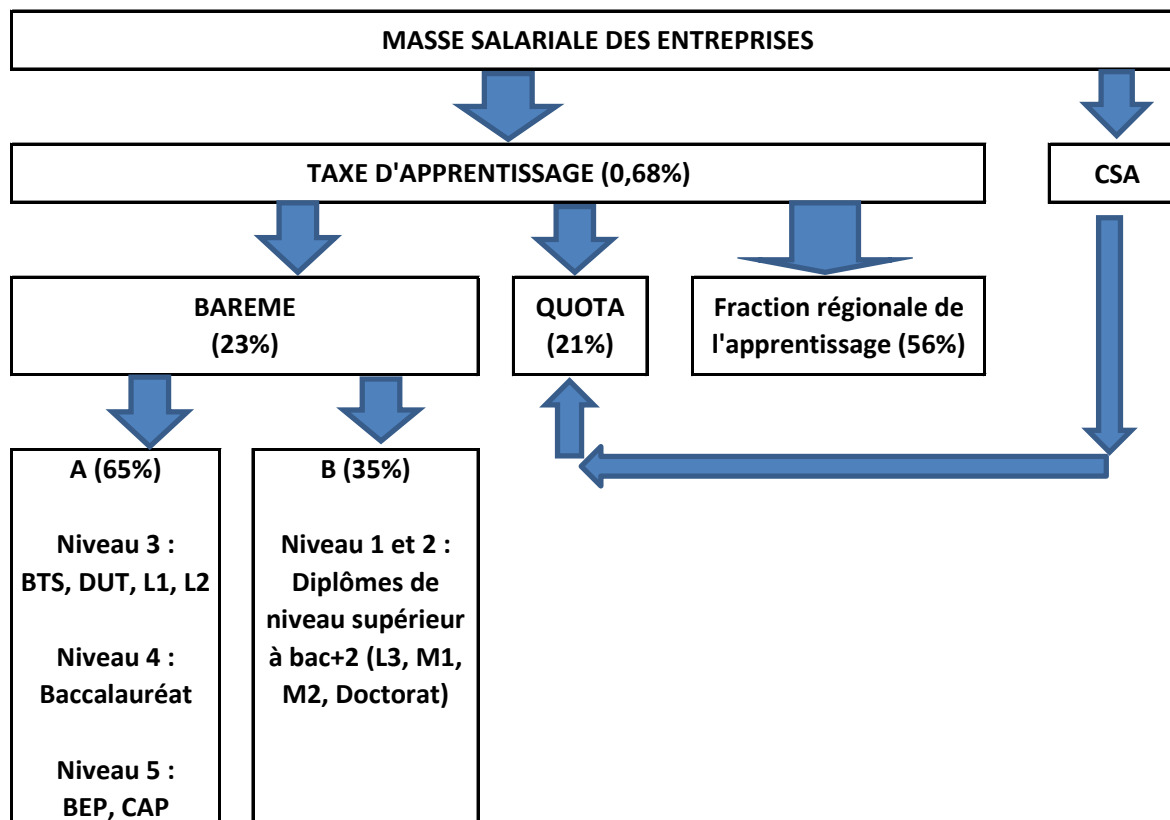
MASSE SALARIALE DES ENTREPRISES

TAXE D'APPRENTISSAGE (0,68%)

CSA

BAREME
(23%)

QUOTA
(21%)

Fraction régionale de l'apprentissage (56%)

A (65%)

Niveau 3 :
BTS, DUT, L1, L2

Niveau 4 :
Baccalauréat

Niveau 5 :
BEP, CAP

B (35%)

Niveau 1 et 2 :
Diplômes de niveau supérieur à bac+2 (L3, M1, M2, Doctorat)